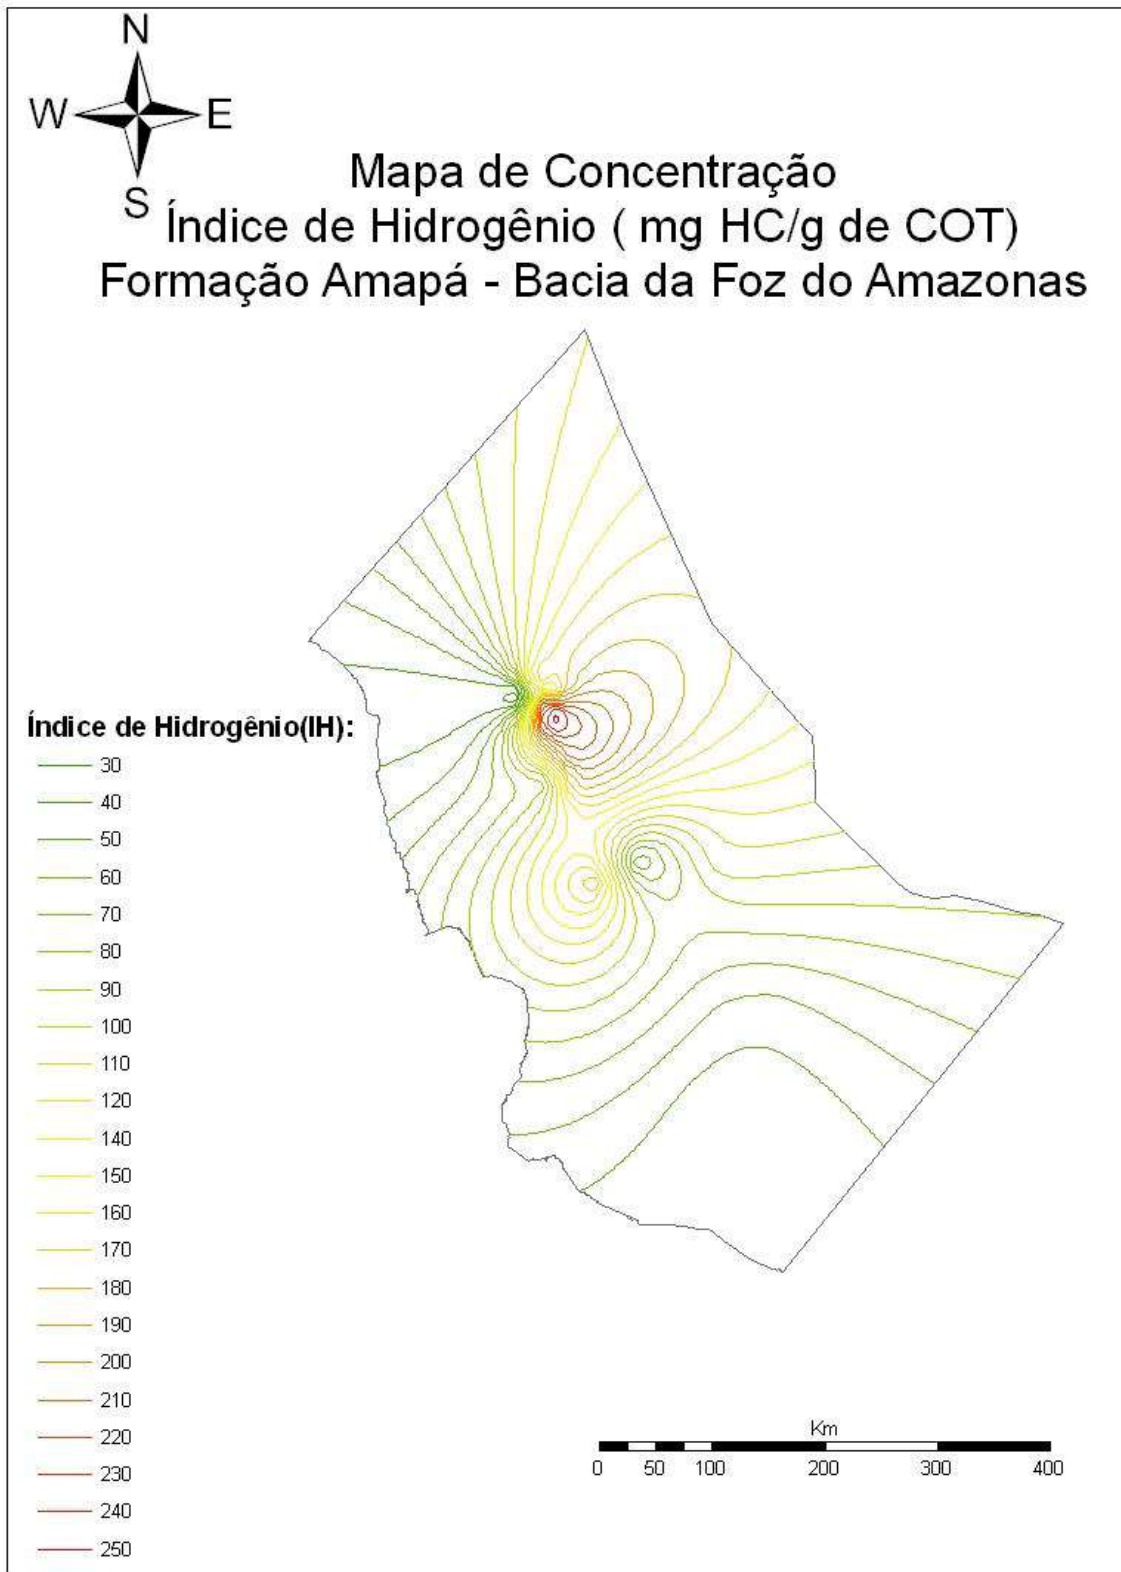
N
W
E
S

Mapa de Concentração
Índice de Hidrogênio ( mg HC/g de COT)
Formação Amapá - Bacia da Foz do Amazonas

Índice de Hidrogênio(IH):
30
40
50
60
70
80
90
100
110
120
140
150
160
170
180
190
200
210
220
230
240
250

Km
0 50 100 200 300 400